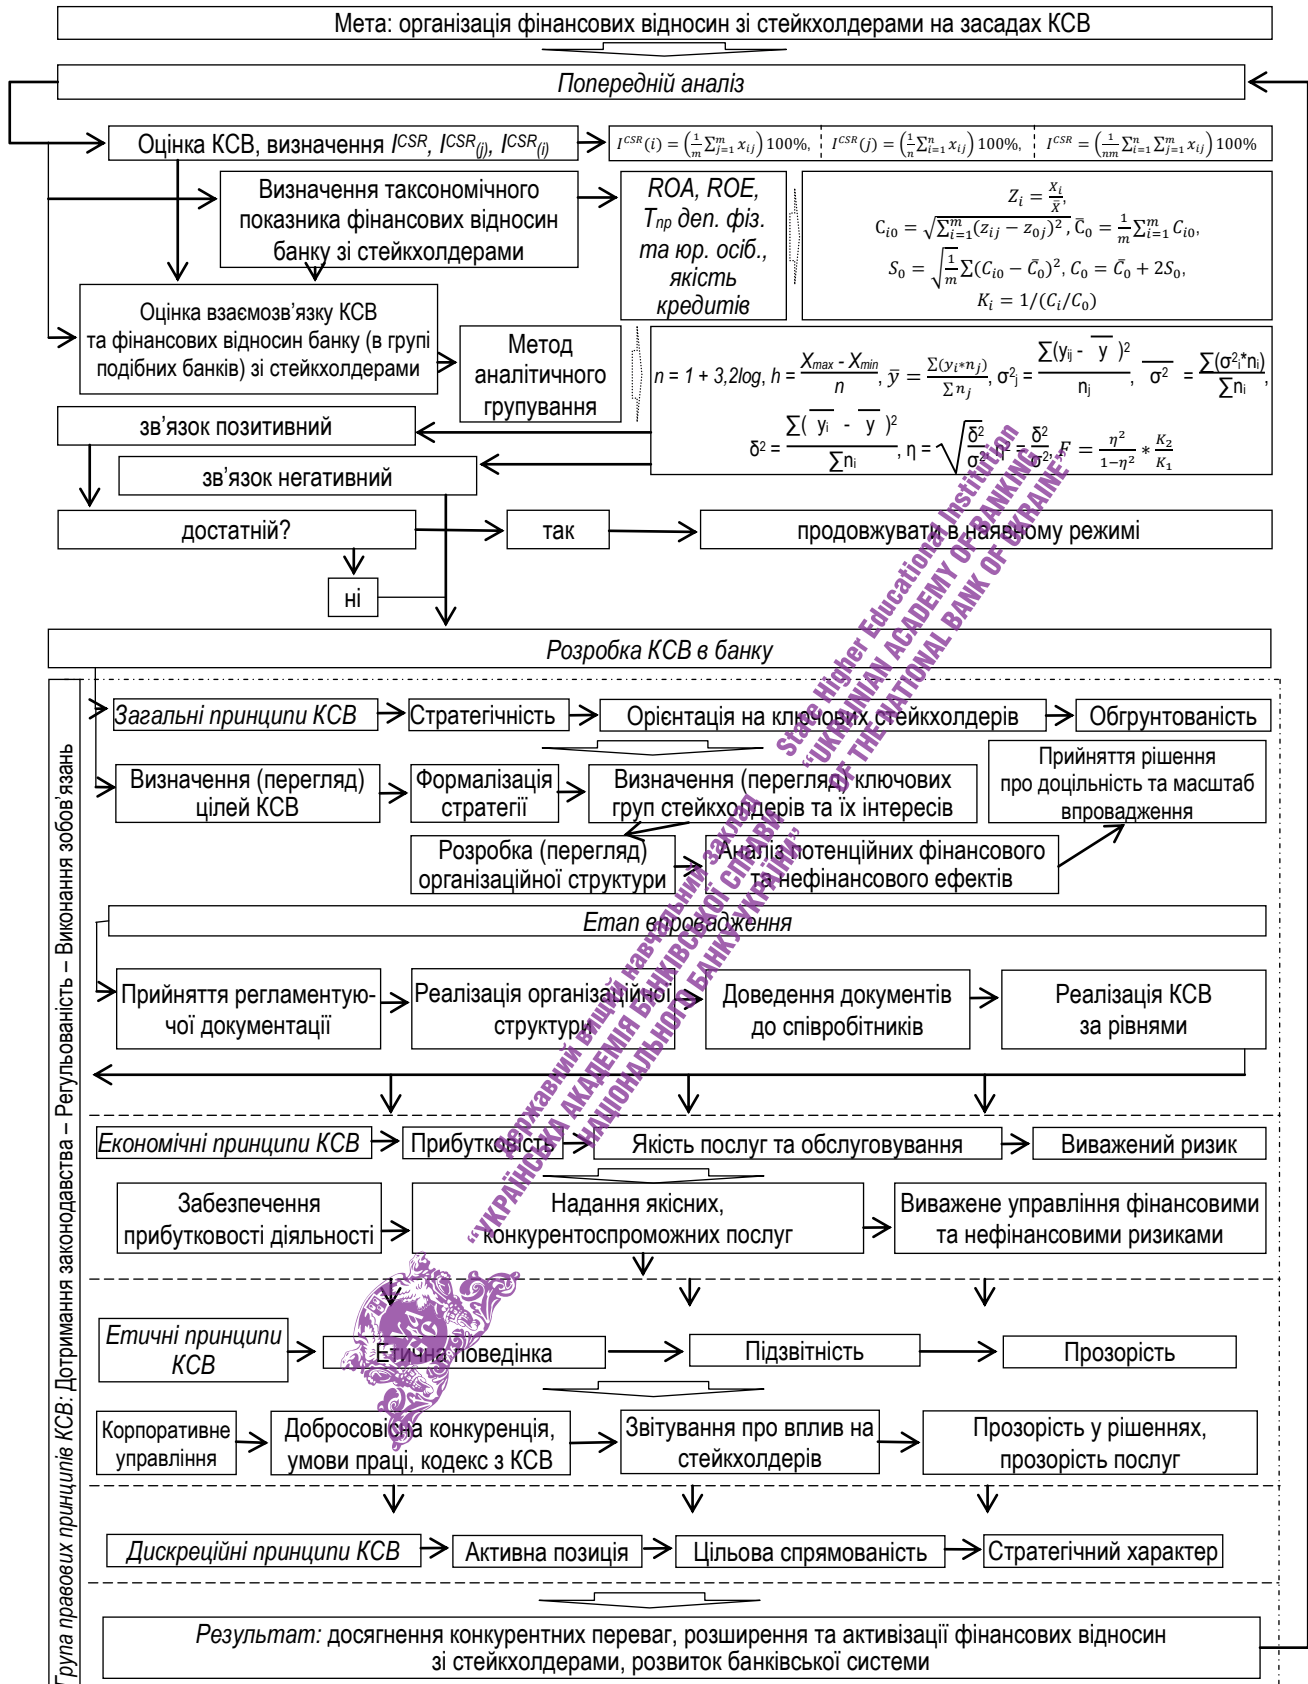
Мета: організація фінансових відносин зі стейкхолдерами на засадах КСВ

Попередній аналіз

Оцінка КСВ, визначення $I^{CSR}$, $I^{CSR}(j)$, $I^{CSR}(i)$

$I^{CSR}(i) = \left(\frac{1}{m}\sum_{j=1}^{m} x_{ij}\right)100\%$, $I^{CSR}(j) = \left(\frac{1}{n}\sum_{i=1}^{n} x_{ij}\right)100\%$, $I^{CSR} = \left(\frac{1}{nm}\sum_{i=1}^{n}\sum_{j=1}^{m} x_{ij}\right)100\%$

Визначення таксономічного показника фінансових відносин банку зі стейкхолдерами

ROA, ROE, $T_{пр}$ деп. фіз. та юр. осіб., якість кредитів

$Z_i = \frac{X_i}{\bar{X}}$,
$C_{i0} = \sqrt{\sum_{i=1}^{m}(z_{ij} - z_{0j})^2}$, $\bar{C}_0 = \frac{1}{m}\sum_{i=1}^{m} C_{i0}$,
$S_0 = \sqrt{\frac{1}{m}\sum(C_{i0} - \bar{C}_0)^2}$, $C_0 = \bar{C}_0 + 2S_0$,
$K_i = 1/(C_i/C_0)$

Оцінка взаємозв'язку КСВ та фінансових відносин банку (в групі подібних банків) зі стейкхолдерами

Метод аналітичного групування

$n = 1 + 3,2log$, $h = \frac{X_{max} - X_{min}}{n}$, $\bar{y} = \frac{\sum(y_i * n_j)}{\sum n_j}$, $\sigma^2_j = \frac{\sum(y_{ij} - \bar{y})^2}{n_j}$, $\overline{\sigma^2} = \frac{\sum(\sigma^2_i * n_i)}{\sum n_i}$,
$\delta^2 = \frac{\sum(\bar{y_i} - \bar{y})^2}{\sum n_i}$, $\eta = \sqrt{\frac{\delta^2}{\sigma^2}}$, $\eta^2 = \frac{\delta^2}{\sigma^2}$, $F = \frac{\eta^2}{1-\eta^2} * \frac{K_2}{K_1}$

зв'язок позитивний

зв'язок негативний

достатній?

так

продовжувати в наявному режимі

ні

Розробка КСВ в банку

Група правових принципів КСВ: Дотримання законодавства – Регульованість – Виконання зобов'язань

Загальні принципи КСВ → Стратегічність → Орієнтація на ключових стейкхолдерів → Обгрунтованість

Визначення (перегляд) цілей КСВ → Формалізація стратегії → Визначення (перегляд) ключових груп стейкхолдерів та їх інтересів

Прийняття рішення про доцільність та масштаб впровадження

Розробка (перегляд) організаційної структури → Аналіз потенційних фінансового та нефінансового ефектів

Етап впровадження

Прийняття регламентуючої документації → Реалізація організаційної структури → Доведення документів до співробітників → Реалізація КСВ за рівнями

Економічні принципи КСВ → Прибутковість → Якість послуг та обслуговування → Виважений ризик

Забезпечення прибутковості діяльності → Надання якісних, конкурентоспроможних послуг → Виважене управління фінансовими та нефінансовими ризиками

Етичні принципи КСВ → Етична поведінка → Підзвітність → Прозорість

Корпоративне управління → Добросовісна конкуренція, умови праці, кодекс з КСВ → Звітування про вплив на стейкхолдерів → Прозорість у рішеннях, прозорість послуг

Дискреційні принципи КСВ → Активна позиція → Цільова спрямованість → Стратегічний характер

Результат: досягнення конкурентних переваг, розширення та активізації фінансових відносин зі стейкхолдерами, розвиток банківської системи

State Higher Educational Institution "UKRAINIAN ACADEMY OF BANKING OF THE NATIONAL BANK OF UKRAINE"
Державний вищий навчальний заклад "Українська академія банківської справи Національного банку України"